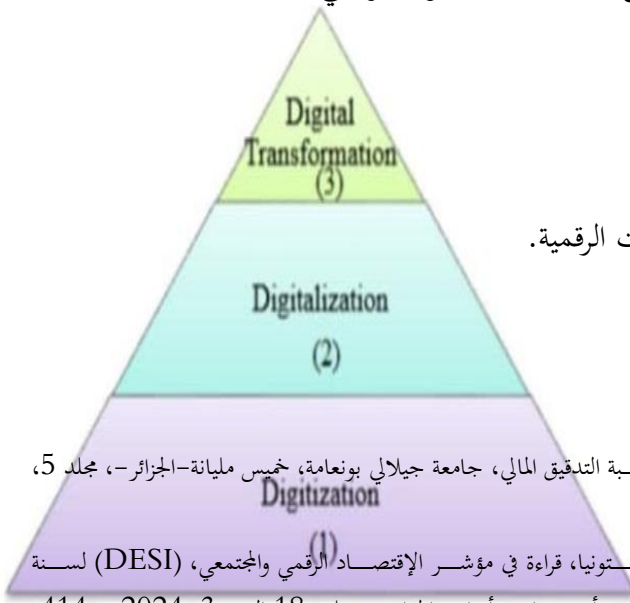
Digital Transformation (3)

Digitalization (2)

Digitization (1)

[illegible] الرقمية.

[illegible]ـبة التدقيق المالي، جامعة جيلالي بونعامة، خميس مليانة-الجزائر-، مجلد 5،

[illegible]ـستونيا، قراءة في مؤشـــر الإقتصـــاد الرقمي والمجتمعي، (DESI) لســنة

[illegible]